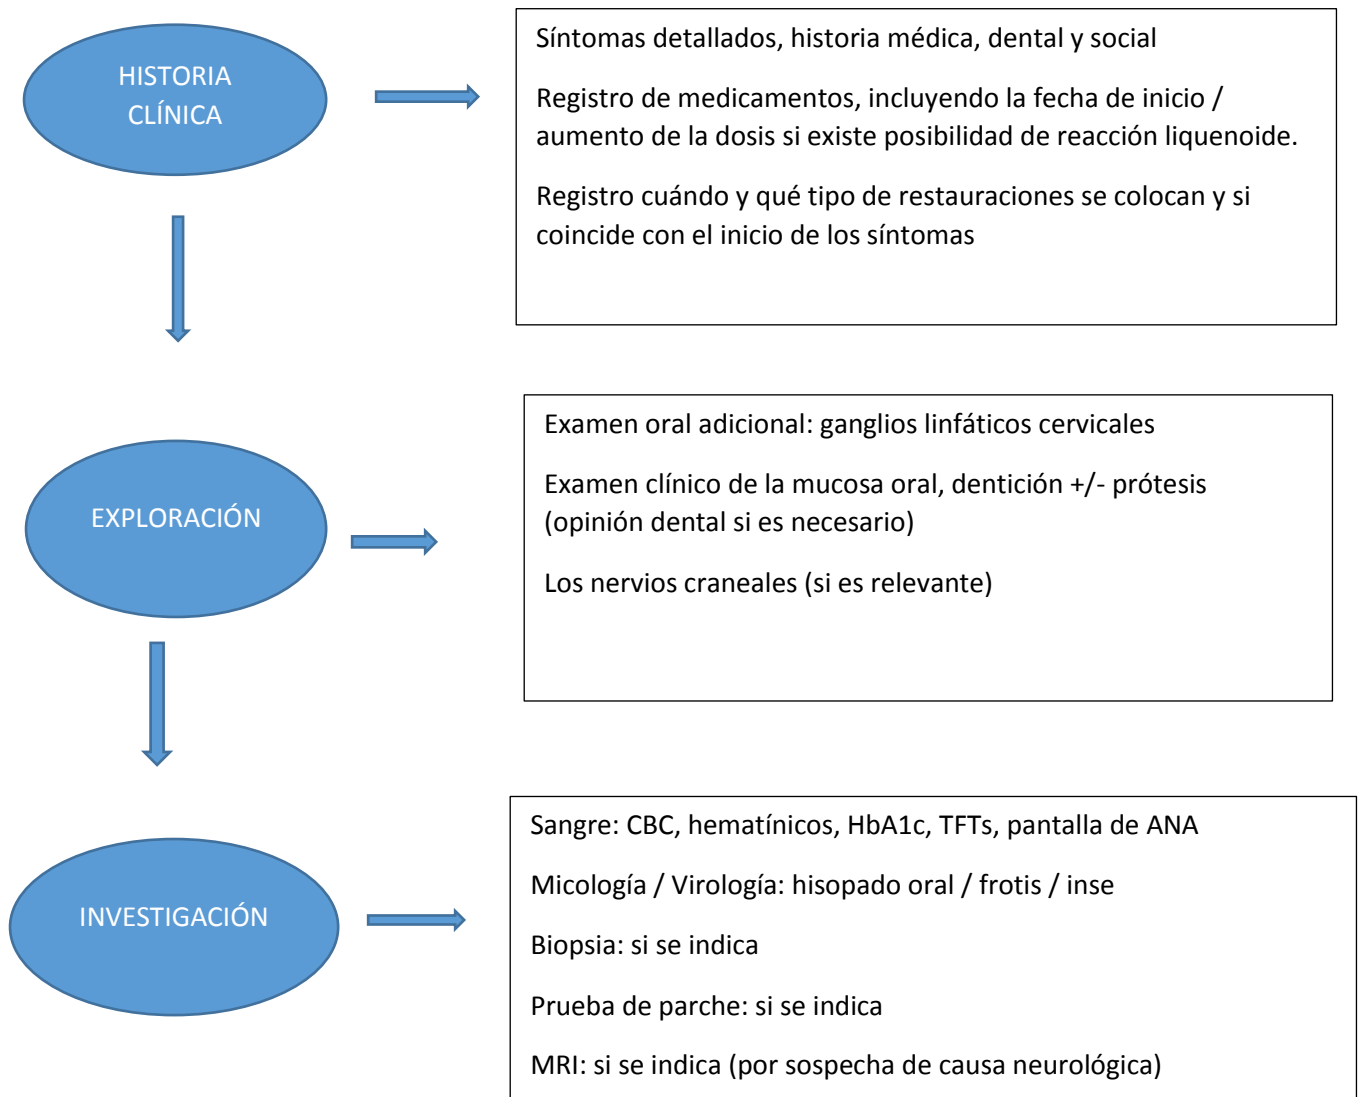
HISTORIA CLÍNICA

Síntomas detallados, historia médica, dental y social

Registro de medicamentos, incluyendo la fecha de inicio / aumento de la dosis si existe posibilidad de reacción liquenoide.

Registro cuándo y qué tipo de restauraciones se colocan y si coincide con el inicio de los síntomas

EXPLORACIÓN

Examen oral adicional: ganglios linfáticos cervicales

Examen clínico de la mucosa oral, dentición +/- prótesis (opinión dental si es necesario)

Los nervios craneales (si es relevante)

INVESTIGACIÓN

Sangre: CBC, hematínicos, HbA1c, TFTs, pantalla de ANA

Micología / Virología: hisopado oral / frotis / inse

Biopsia: si se indica

Prueba de parche: si se indica

MRI: si se indica (por sospecha de causa neurológica)